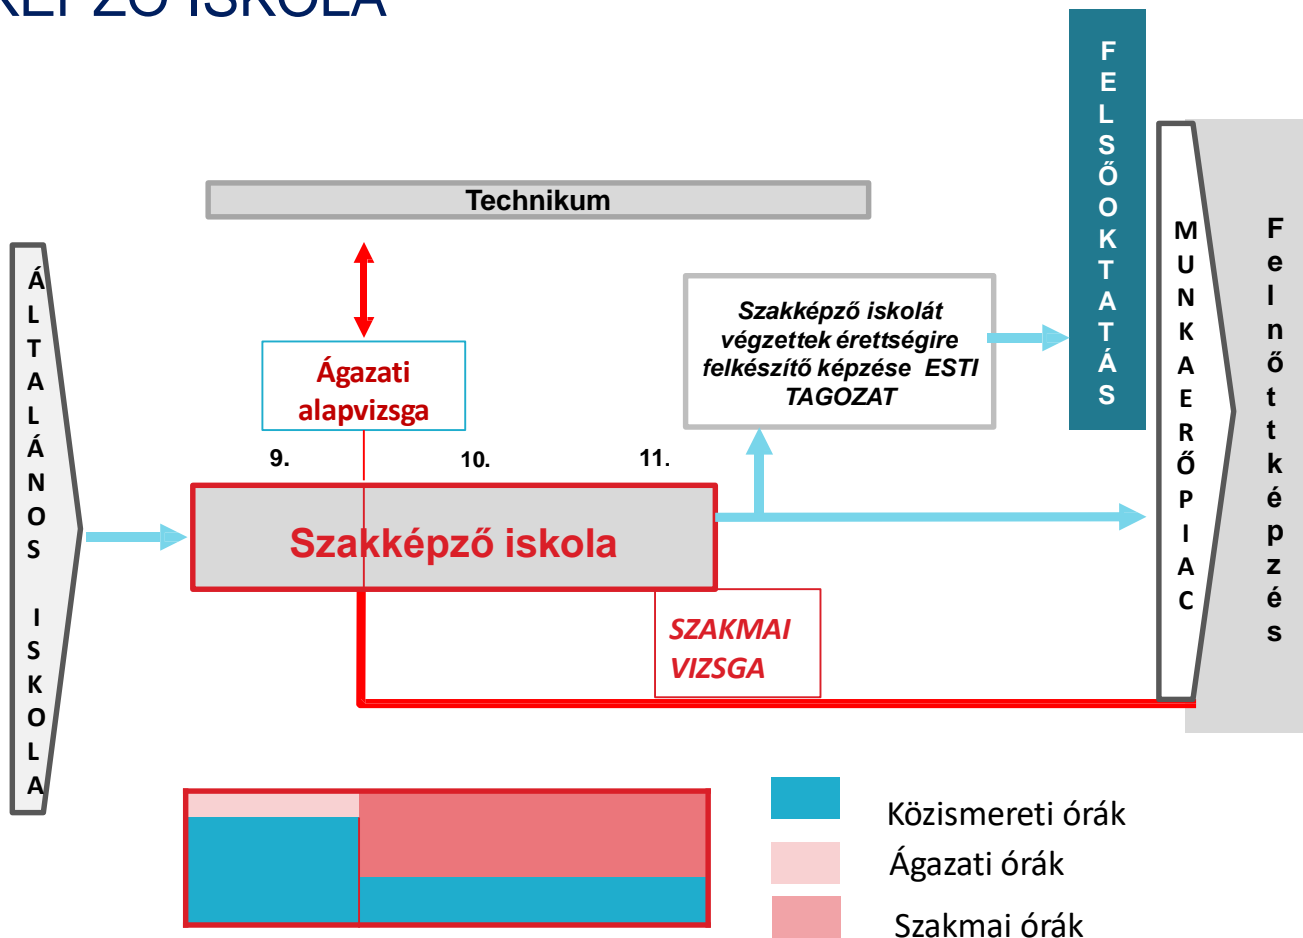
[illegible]KÉPZŐ ISKOLA

Technikum

ÁLTALÁNOS ISKOLA

Ágazati alapvizsga

9.

10.

11.

Szakképző iskola

SZAKMAI VIZSGA

Szakképző iskolát végzettek érettségire felkészítő képzése ESTI TAGOZAT

FELSŐOKTATÁS

MUNKAERŐPIAC

Felnőttképzés

Közismereti órák

Ágazati órák

Szakmai órák